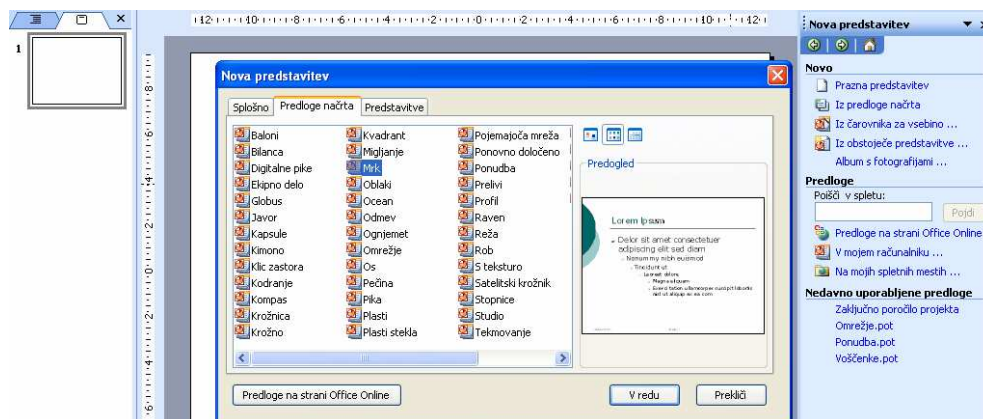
1

Nova predstavitev

Splošno | Predloge načrta | Predstavitve

| | | |
|---|---|---|
| Baloni | Kvadrant | Pojemajoča mreža |
| Bilanca | Migljanje | Ponovno določeno |
| Digitalne pike | Mrk | Ponudba |
| Ekipno delo | Oblaki | Prelivi |
| Globus | Ocean | Profil |
| Javor | Odmev | Raven |
| Kapsule | Ognjemet | Reža |
| Kimono | Omrežje | Rob |
| Klic zastora | Os | S teksturo |
| Kodranje | Pečina | Satelitski krožnik |
| Kompas | Pika | Stopnice |
| Krožnica | Plasti | Studio |
| Krožno | Plasti stekla | Tekmovanje |

Predogled

Lorem ipsum

Dolor sit amet consectetuer adipiscing elit sed diam

Nonum my nibh euismod

Tincidunt ut

Predloge na strani Office Online

V redu

Prekliči

Nova predstavitev

Novo

Prazna predstavitev

Iz predloge načrta

Iz čarovnika za vsebino ...

Iz obstoječe predstavitve ...

Album s fotografijami ...

Predloge

Poišči v spletu:

Pojdi

Predloge na strani Office Online

V mojem računalniku ...

Na mojih spletnih mestih ...

Nedavno uporabljene predloge

Zaključno poročilo projekta

Omrežje.pot

Ponudba.pot

Voščenke.pot